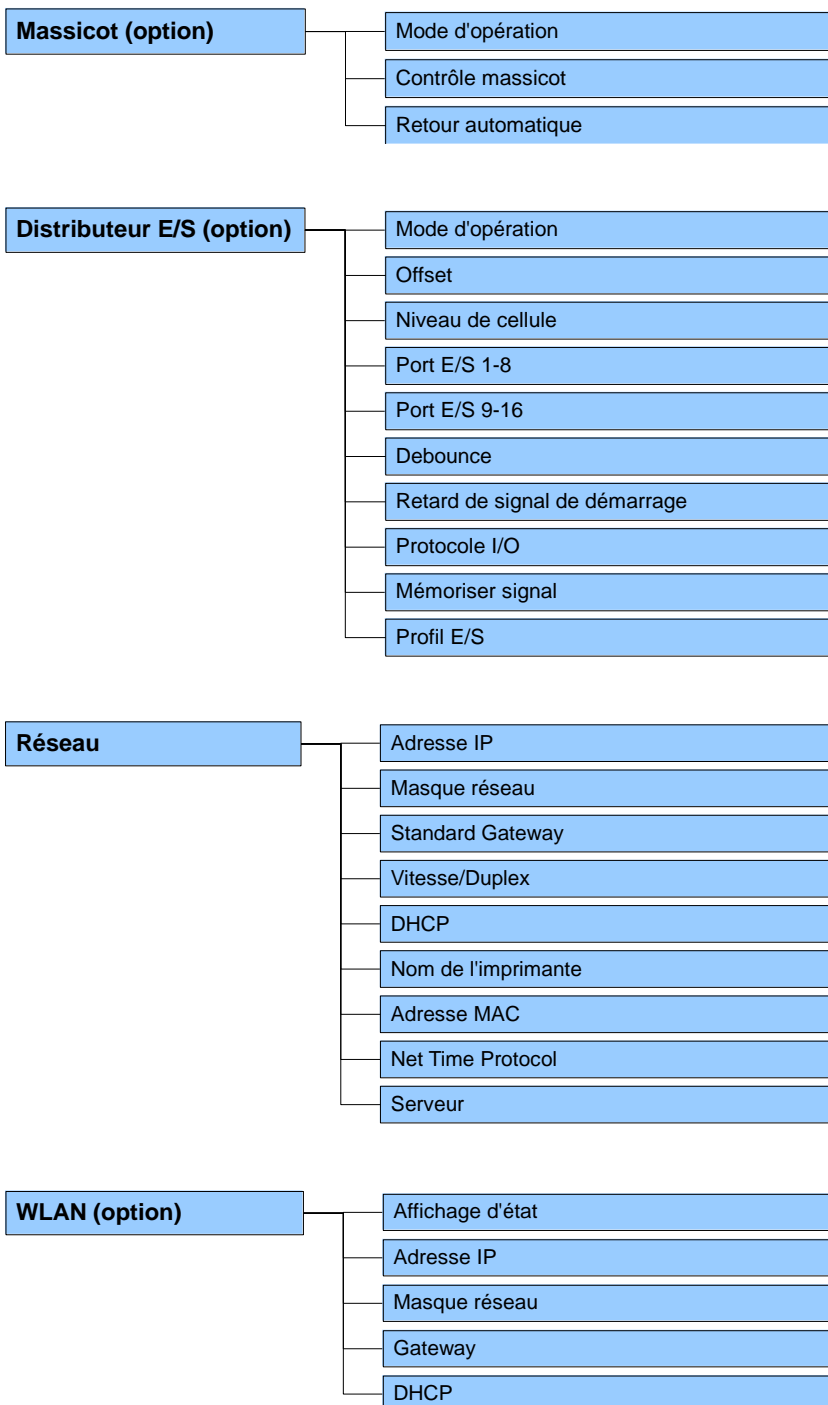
Massicot (option)

Mode d'opération
Contrôle massicot
Retour automatique

Distributeur E/S (option)

Mode d'opération
Offset
Niveau de cellule
Port E/S 1-8
Port E/S 9-16
Debounce
Retard de signal de démarrage
Protocole I/O
Mémoriser signal
Profil E/S

Réseau

Adresse IP
Masque réseau
Standard Gateway
Vitesse/Duplex
DHCP
Nom de l'imprimante
Adresse MAC
Net Time Protocol
Serveur

WLAN (option)

Affichage d'état
Adresse IP
Masque réseau
Gateway
DHCP